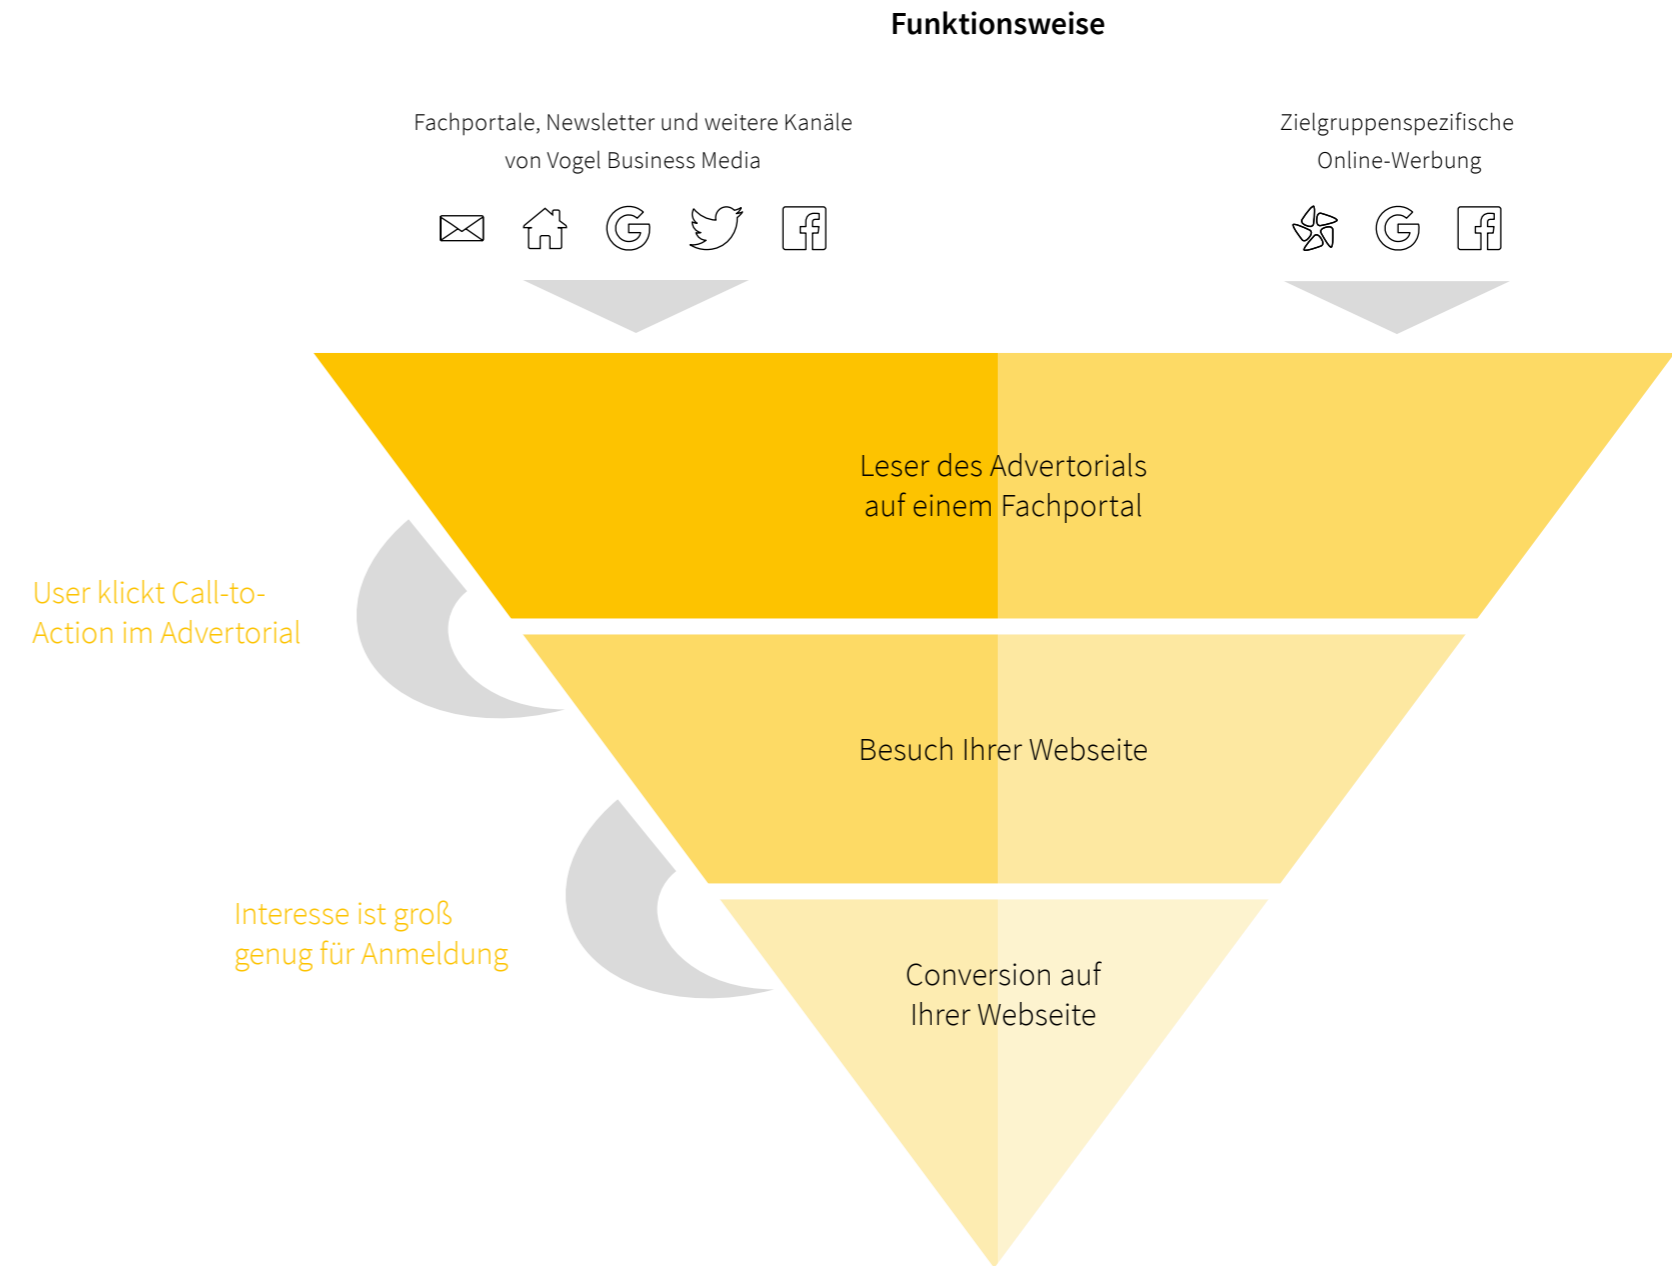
**Funktionsweise**

Fachportale, Newsletter und weitere Kanäle von Vogel Business Media

Zielgruppenspezifische Online-Werbung

Leser des Advertorials auf einem Fachportal

User klickt Call-to-Action im Advertorial

Besuch Ihrer Webseite

Interesse ist groß genug für Anmeldung

Conversion auf Ihrer Webseite